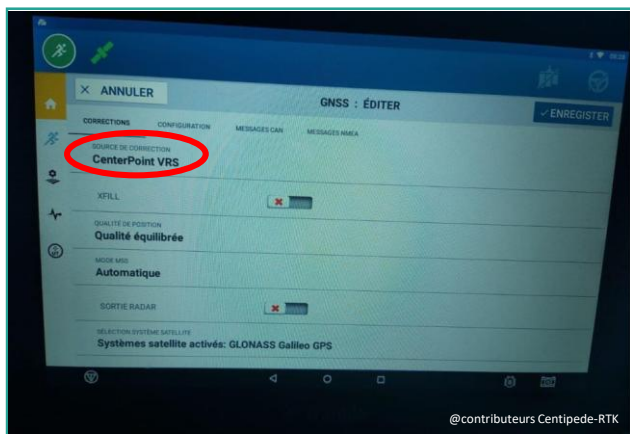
× ANNULER

GNSS : ÉDITER

✓ENREGISTER

CORRECTIONS

CONFIGURATION

MESSAGES CAN

MESSAGES NMEA

SOURCE DE CORRECTION

CenterPoint VRS

XFILL

QUALITÉ DE POSITION

Qualité équilibrée

MODE MSS

Automatique

SORTIE RADAR

SÉLECTION SYSTÈME SATELLITE

Systèmes satellite activés: GLONASS Galileo GPS

@contributeurs Centipede-RTK